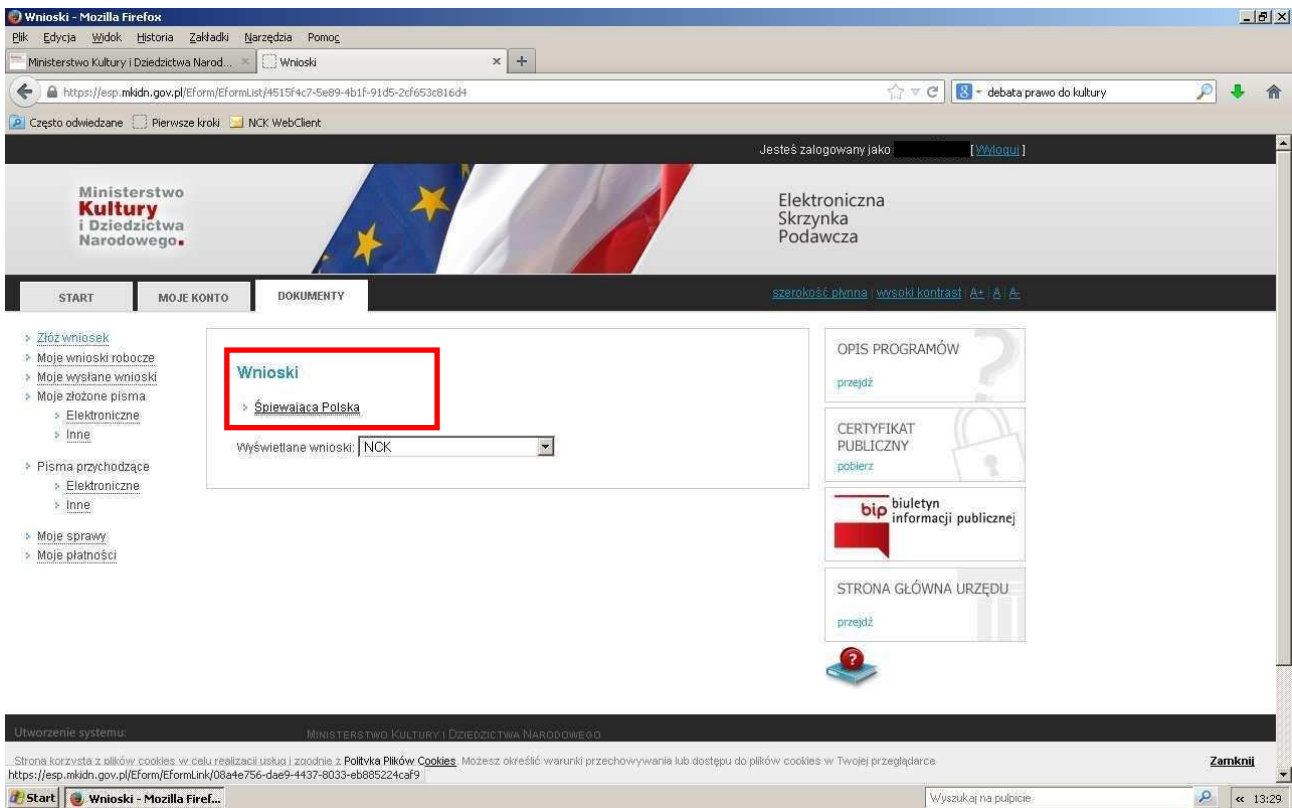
Wnioski - Mozilla Firefox

Plik Edycja Widok Historia Zakładki Narzędzia Pomoc

Ministerstwo Kultury i Dziedzictwa Narod... × Wnioski × +

https://esp.mkidn.gov.pl/Eform/EformList/4515f4c7-5e89-4b1f-91d5-2cf653c816d4

debata prawo do kultury

Często odwiedzane Pierwsze kroki NCK WebClient

Jesteś zalogowany jako [Wyloguj]

Ministerstwo Kultury i Dziedzictwa Narodowego

Elektroniczna Skrzynka Podawcza

START MOJE KONTO DOKUMENTY

szerokość płynna | wysoki kontrast | A+ | A | A-

Złóż wniosek
Moje wnioski robocze
Moje wysłane wnioski
Moje złożone pisma
Elektroniczne
Inne
Pisma przychodzące
Elektroniczne
Inne
Moje sprawy
Moje płatności

Wnioski

Śpiewająca Polska

Wyświetlane wnioski: NCK

OPIS PROGRAMÓW
przejdź

CERTYFIKAT PUBLICZNY
pobierz

bip biuletyn informacji publicznej

STRONA GŁÓWNA URZĘDU
przejdź

Utworzenie systemu:

MINISTERSTWO KULTURY I DZIEDZICTWA NARODOWEGO

Strona korzysta z plików cookies w celu realizacji usług i zgodnie z Polityka Plików Cookies. Możesz określić warunki przechowywania lub dostępu do plików cookies w Twojej przeglądarce

Zamknij

https://esp.mkidn.gov.pl/Eform/EformLink/08a4e756-dae9-4437-8033-eb885224caf9

Start Wnioski - Mozilla Firef...

Wyszukaj na pulpicie

13:29